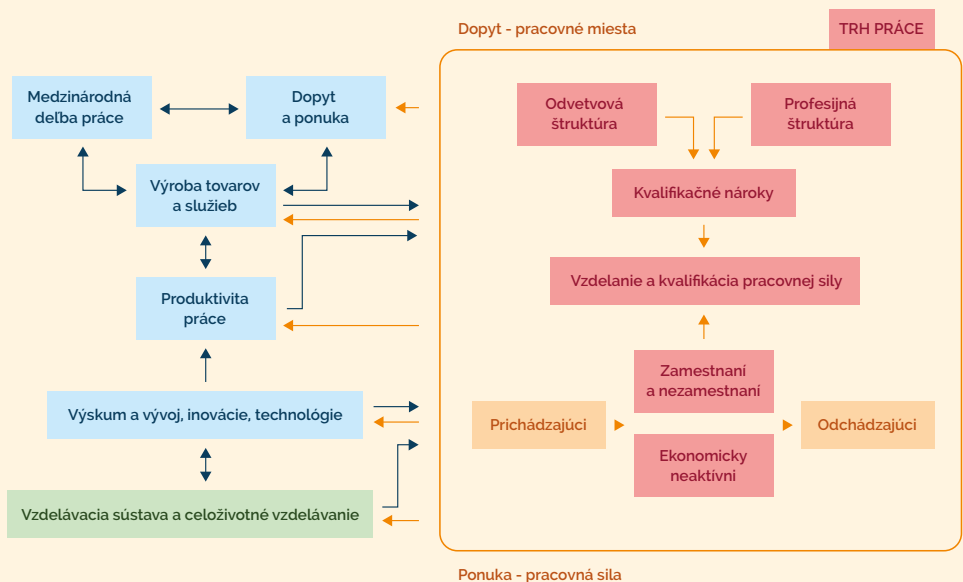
Dopyt - pracovné miesta

TRH PRÁCE

Medzinárodná deľba práce

Dopyt a ponuka

Výroba tovarov a služieb

Produktivita práce

Výskum a vývoj, inovácie, technológie

Vzdelávacia sústava a celoživotné vzdelávanie

Odvetvová štruktúra

Profesijná štruktúra

Kvalifikačné nároky

Vzdelanie a kvalifikácia pracovnej sily

Zamestnaní a nezamestnaní

Prichádzajúci

Odchádzajúci

Ekonomicky neaktívni

Ponuka - pracovná sila